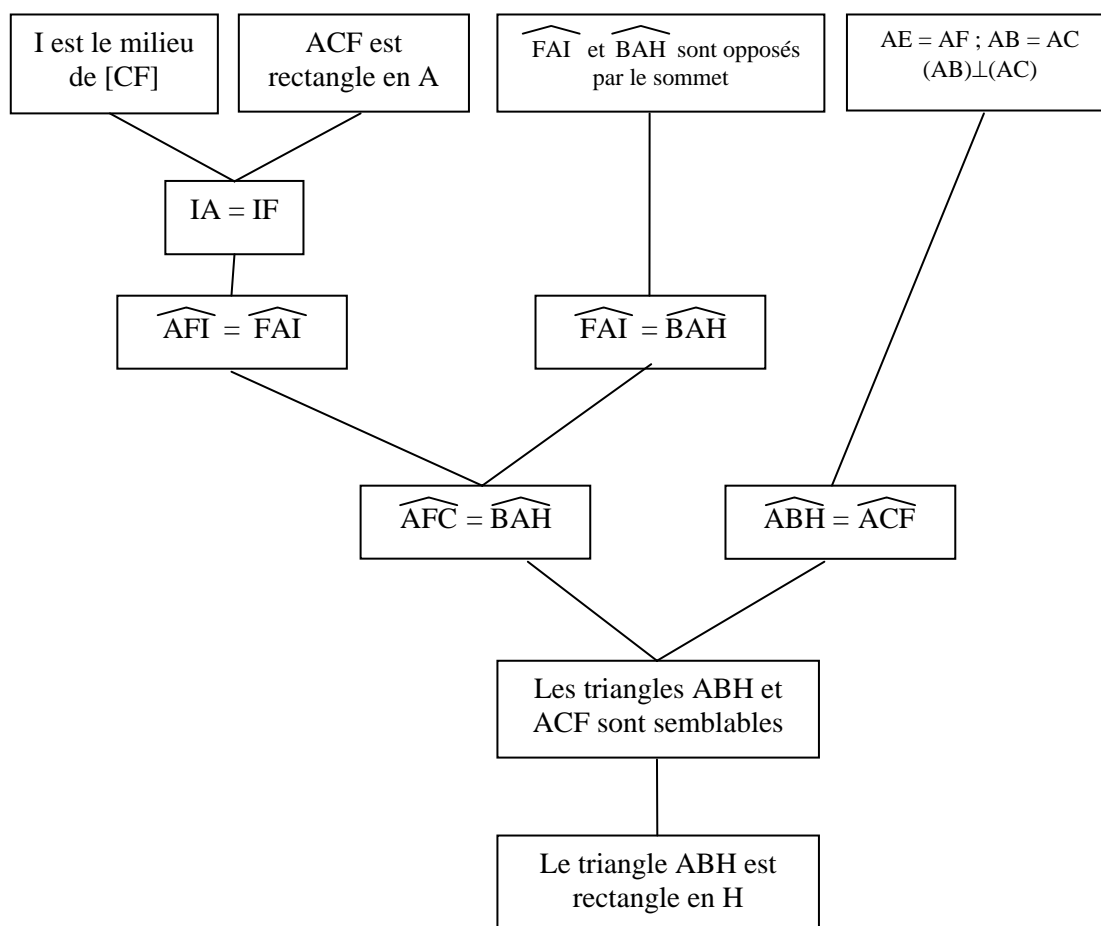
I est le milieu de [CF]

ACF est rectangle en A

$\widehat{FAI}$ et $\widehat{BAH}$ sont opposés par le sommet

AE = AF ; AB = AC
$(AB)\perp(AC)$

IA = IF

$\widehat{AFI} = \widehat{FAI}$

$\widehat{FAI} = \widehat{BAH}$

$\widehat{AFC} = \widehat{BAH}$

$\widehat{ABH} = \widehat{ACF}$

Les triangles ABH et ACF sont semblables

Le triangle ABH est rectangle en H